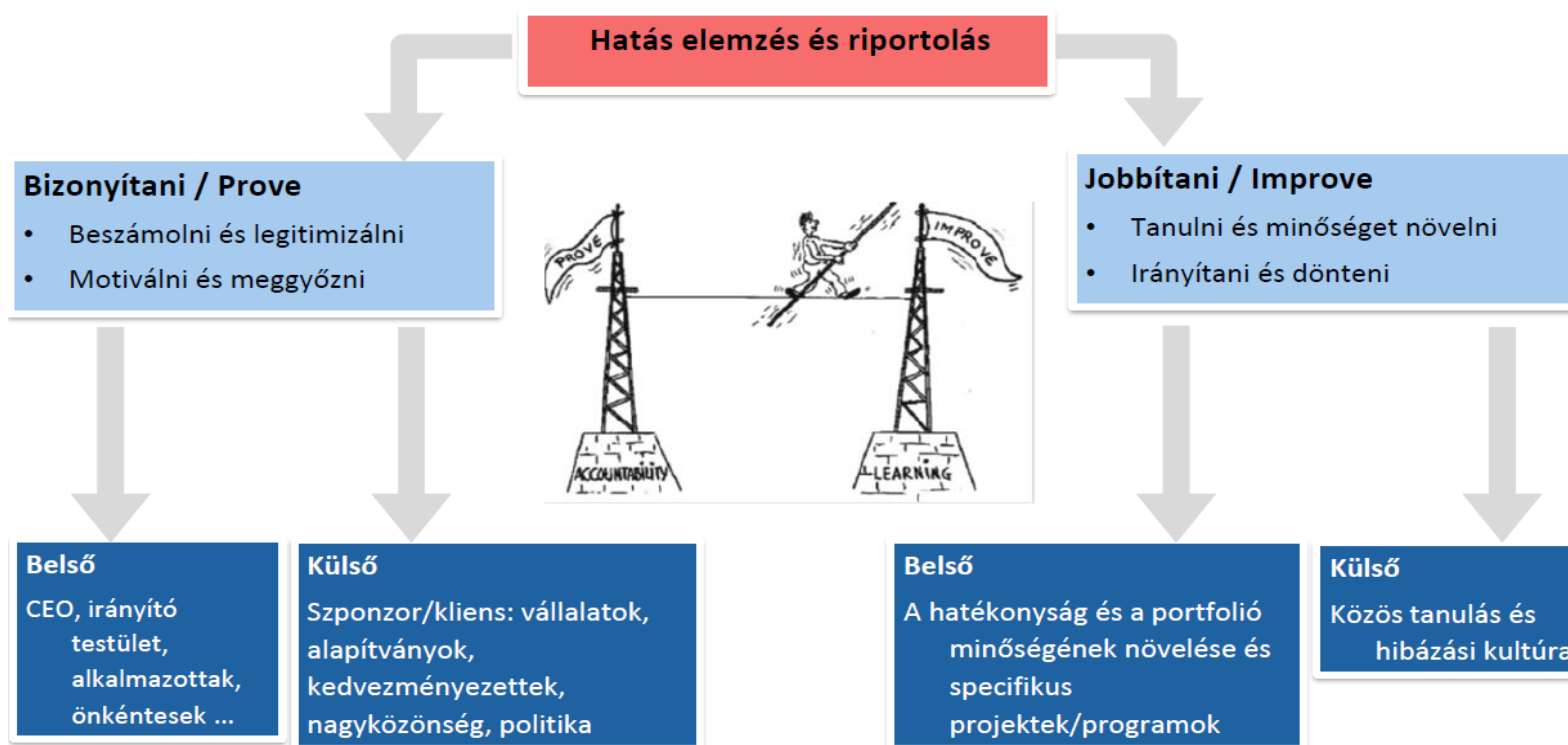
Hatás elemzés és riportolás

Bizonyítani / Prove
• Beszámolni és legitimizálni
• Motiválni és meggyőzni

PROVE
IMPROVE
ACCOUNTABILITY
LEARNING

Jobbítani / Improve
• Tanulni és minőséget növelni
• Irányítani és dönteni

Belső
CEO, irányító testület, alkalmazottak, önkéntesek ...

Külső
Szponzor/kliens: vállalatok, alapítványok, kedvezményezettek, nagyközönség, politika

Belső
A hatékonyság és a portfolió minőségének növelése és specifikus projektek/programok

Külső
Közös tanulás és hibázási kultúra